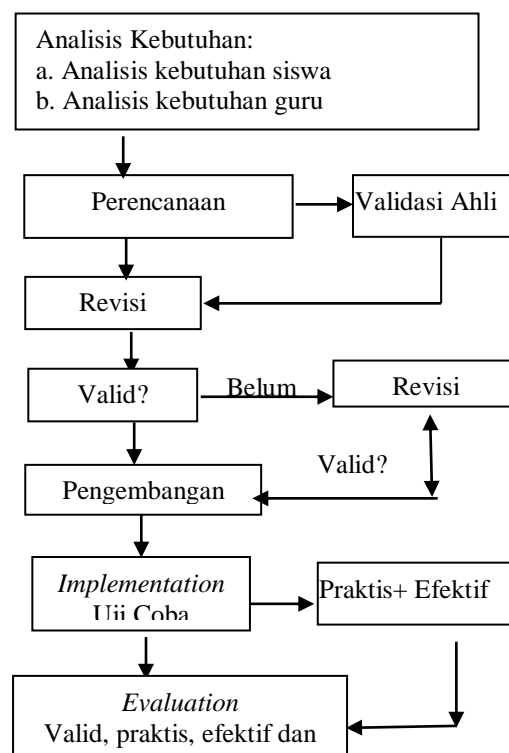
Analisis Kebutuhan:
a. Analisis kebutuhan siswa
b. Analisis kebutuhan guru

Perencanaan

Validasi Ahli

Revisi

Valid?

Belum

Revisi

Valid?

Pengembangan

*Implementation*
Uji Coba

Praktis+ Efektif

*Evaluation*
Valid, praktis, efektif dan